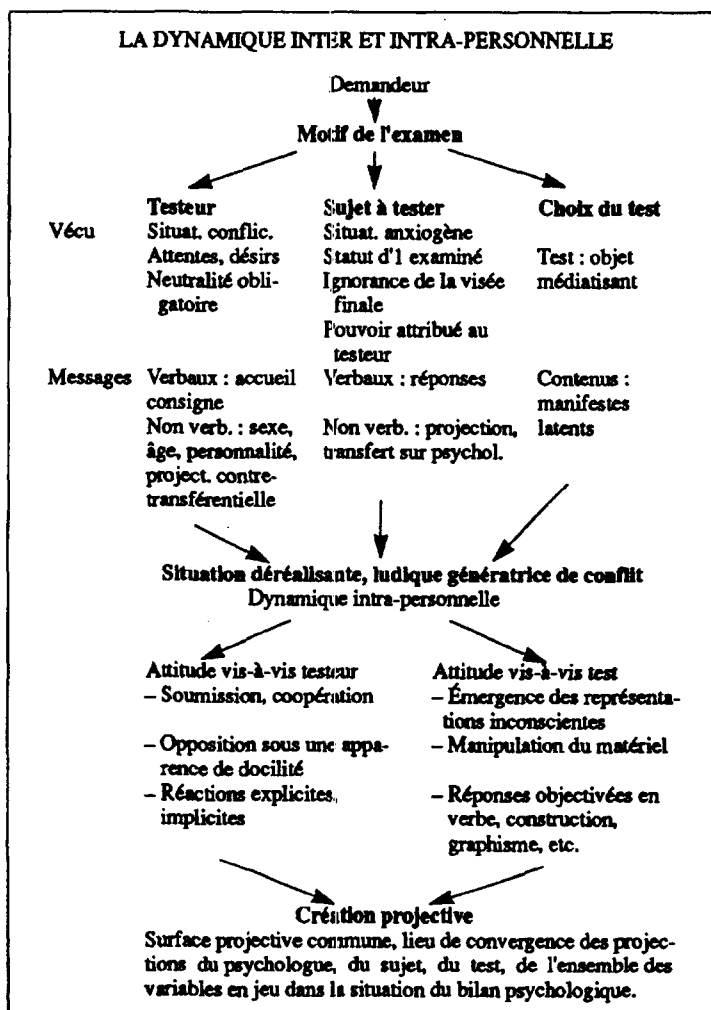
LA DYNAMIQUE INTER ET INTRA-PERSONNELLE

Demandeur

Motif de l'examen

| | Testeur | Sujet à tester | Choix du test |
|---|---|---|---|
| Vécu | Situat. conflic. Attentes, désirs Neutralité obligatoire | Situat. anxiogène Statut d'1 examiné Ignorance de la visée finale Pouvoir attribué au testeur | Test : objet médiatisant |
| Messages | Verbaux : accueil consigne Non verb. : sexe, âge, personnalité, project. contre-transférentielle | Verbaux : réponses Non verb. : projection, transfert sur psychol. | Contenus : manifestes latents |

Situation déréalisante, ludique génératrice de conflit
Dynamique intra-personnelle

Attitude vis-à-vis testeur
– Soumission, coopération
– Opposition sous une apparence de docilité
– Réactions explicites, implicites

Attitude vis-à-vis test
– Émergence des représentations inconscientes
– Manipulation du matériel
– Réponses objectivées en verbe, construction, graphisme, etc.

Création projective
Surface projective commune, lieu de convergence des projections du psychologue, du sujet, du test, de l'ensemble des variables en jeu dans la situation du bilan psychologique.